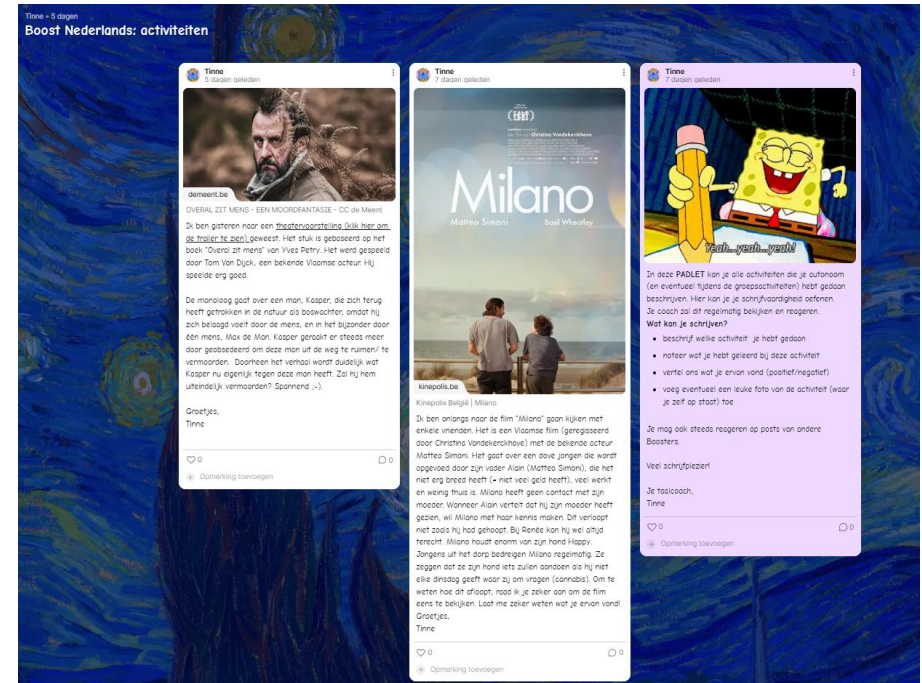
Tinne • 5 dagen
Boost Nederlands: activiteiten

Tinne
5 dagen geleden

demeent.be
OVERAL ZIT MENS - EEN MOORDFANTASIE - CC de Meent

Ik ben gisteren naar een theatervoorstelling (klik hier om de trailer te zien) geweest. Het stuk is gebaseerd op het boek "Overal zit mens" van Yves Petry. Het werd gespeeld door Tom Van Dijck, een bekende Vlaamse acteur. Hij speelde erg goed.

De monoloog gaat over een man, Kasper, die zich terug heeft getrokken in de natuur als boswachter, omdat hij zich belaagd voelt door de mens, en in het bijzonder door één mens, Max de Man. Kasper geraakt er steeds meer door geobsedeerd om deze man uit de weg te ruimen/ te vermoorden. Doorheen het verhaal wordt duidelijk wat Kasper nu eigenlijk tegen deze man heeft. Zal hij hem uiteindelijk vermoorden? Spannend ;-).

Groetjes,
Tinne

0
0
Opmerking toevoegen

Tinne
7 dagen geleden

FEST
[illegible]
Christina Vandekerckhove
Milano
Matteo Simoni
Basil Wheatley

kinepolis.be
Kinepolis België | Milano

Ik ben onlangs naar de film "Milano" gaan kijken met enkele vrienden. Het is een Vlaamse film (geregisseerd door Christina Vandekerckhove) met de bekende acteur Matteo Simoni. Het gaat over een dove jongen die wordt opgevoed door zijn vader Alain (Matteo Simoni), die het niet erg breed heeft (= niet veel geld heeft), veel werkt en weinig thuis is. Milano heeft geen contact met zijn moeder. Wanneer Alain vertelt dat hij zijn moeder heeft gezien, wil Milano met haar kennis maken. Dit verloopt niet zoals hij had gehoopt. Bij Renée kan hij wel altijd terecht. Milano houdt enorm van zijn hond Happy. Jongens uit het dorp bedreigen Milano regelmatig. Ze zeggen dat ze zijn hond iets zullen aandoen als hij niet elke dinsdag geeft waar zij om vragen (cannabis). Om te weten hoe dit afloopt, raad ik je zeker aan om de film eens te bekijken. Laat me zeker weten wat je ervan vond!
Groetjes,
Tinne

0
0
Opmerking toevoegen

Tinne
7 dagen geleden

Yeah...yeah...yeah!

In deze PADLET kan je alle activiteiten die je autonoom (en eventueel tijdens de groepsactiviteiten) hebt gedaan beschrijven. Hier kan je je schrijfvaardigheid oefenen. Je coach zal dit regelmatig bekijken en reageren.
Wat kan je schrijven?
- beschrijf welke activiteit je hebt gedaan
- noteer wat je hebt geleerd bij deze activiteit
- vertel ons wat je ervan vond (positief/negatief)
- voeg eventueel een leuke foto van de activiteit (waar je zelf op staat) toe

Je mag ook steeds reageren op posts van andere Boosters.

Veel schrijfplezier!

Je taalcoach,
Tinne

0
0
Opmerking toevoegen